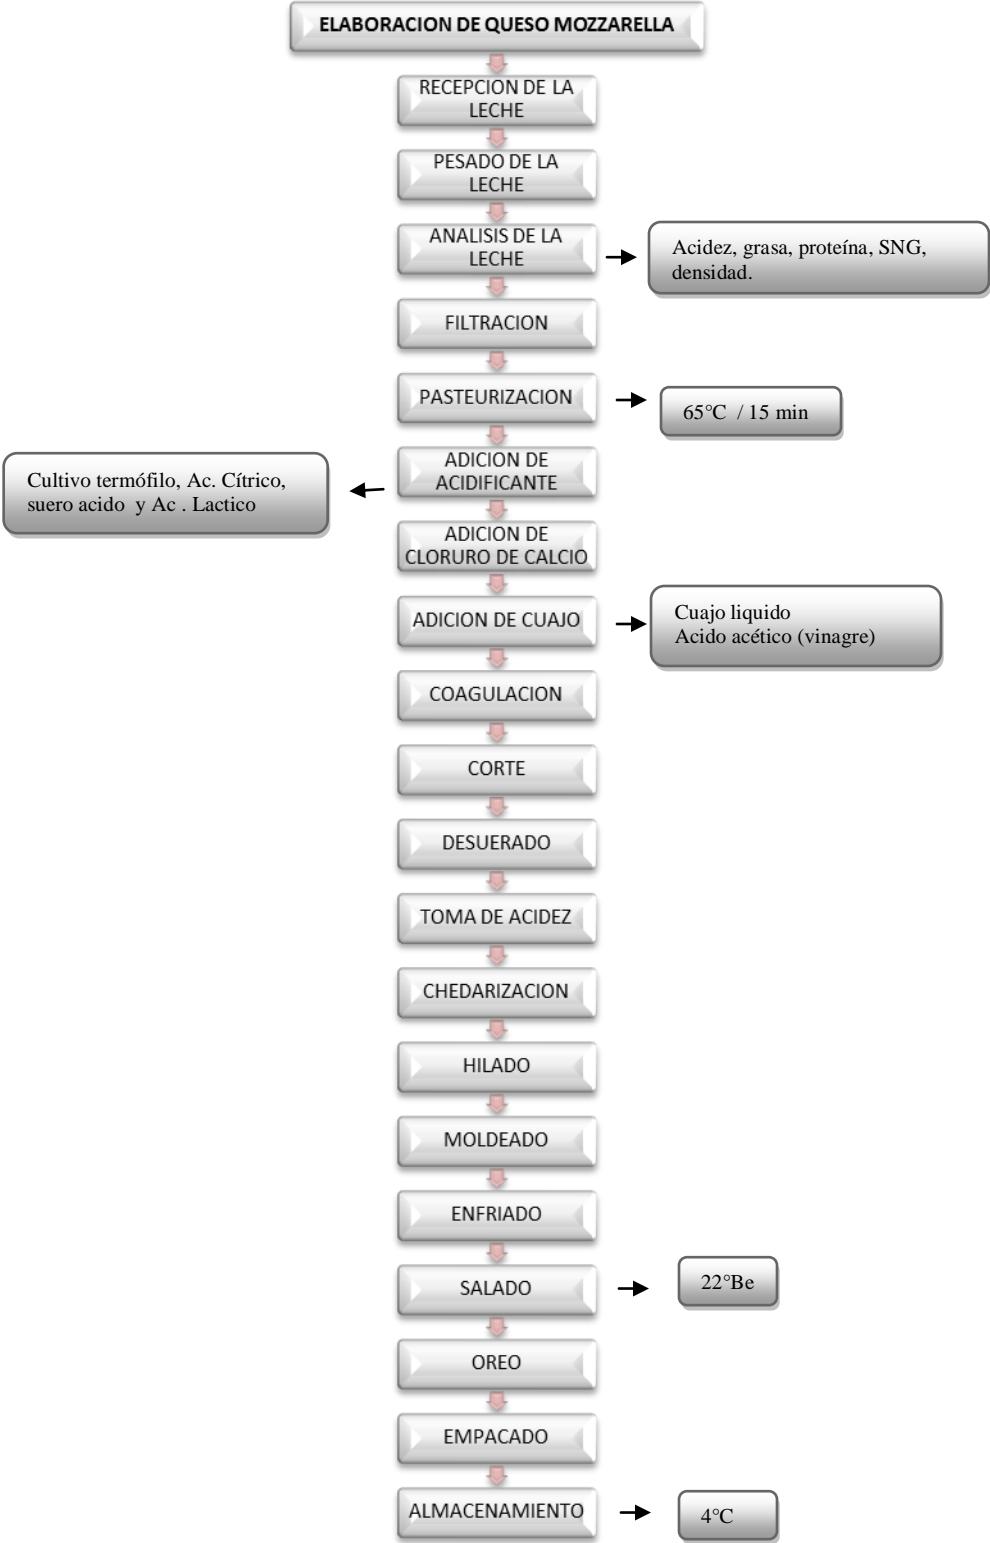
ELABORACION DE QUESO MOZZARELLA

RECEPCION DE LA LECHE

PESADO DE LA LECHE

ANALISIS DE LA LECHE

Acidez, grasa, proteína, SNG, densidad.

FILTRACION

PASTEURIZACION

65°C / 15 min

ADICION DE ACIDIFICANTE

Cultivo termófilo, Ac. Cítrico, suero acido y Ac . Lactico

ADICION DE CLORURO DE CALCIO

ADICION DE CUAJO

Cuajo liquido
Acido acético (vinagre)

COAGULACION

CORTE

DESUERADO

TOMA DE ACIDEZ

CHEDARIZACION

HILADO

MOLDEADO

ENFRIADO

SALADO

22°Be

OREO

EMPACADO

ALMACENAMIENTO

4°C